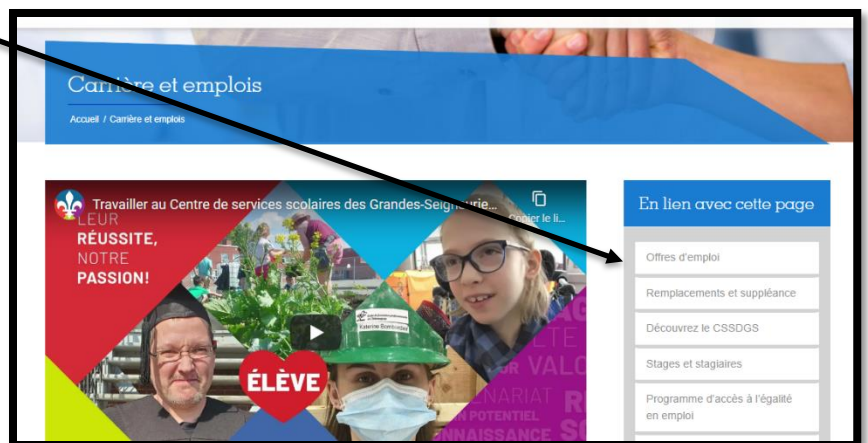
Carrière et emplois

Accueil / Carrière et emplois

Travailler au Centre de services scolaires des Grandes-Seigneurie...

Copier le li...

LEUR RÉUSSITE, NOTRE PASSION!

ÉLÈVE

En lien avec cette page

Offres d'emploi

Remplacements et suppléance

Découvrez le CSSDGS

Stages et stagiaires

Programme d'accès à l'égalité en emploi